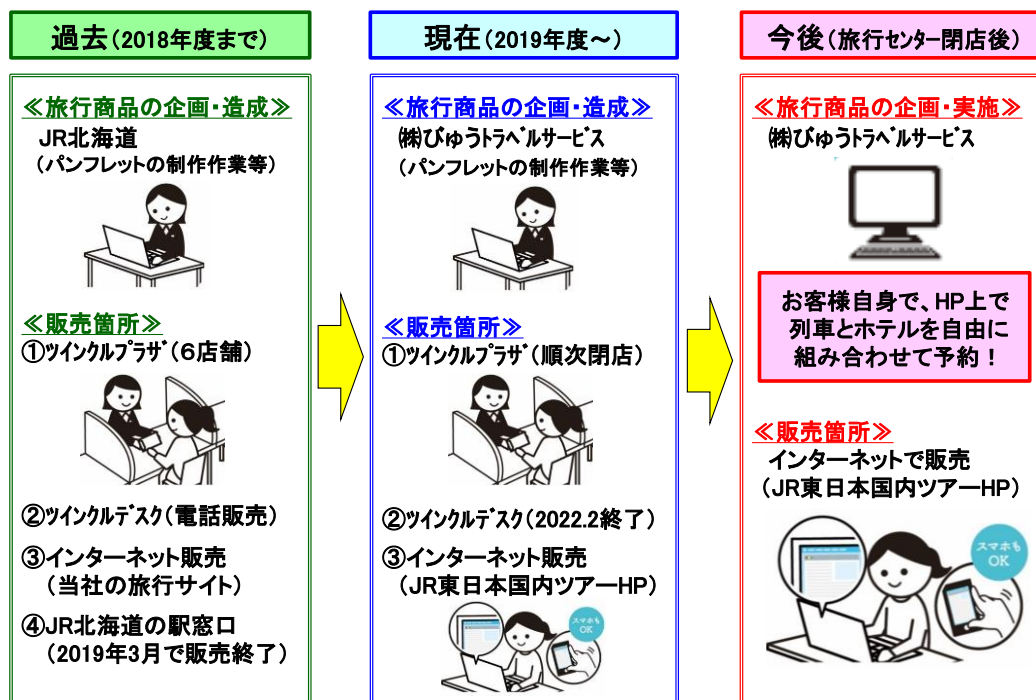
過去（2018年度まで）

≪旅行商品の企画・造成≫
JR北海道
（パンフレットの制作作業等）

≪販売箇所≫
①ツインクルプラザ（6店舗）

②ツインクルデスク（電話販売）
③インターネット販売
（当社の旅行サイト）
④JR北海道の駅窓口
（2019年3月で販売終了）

現在（2019年度～）

≪旅行商品の企画・造成≫
㈱びゅうトラベルサービス
（パンフレットの制作作業等）

≪販売箇所≫
①ツインクルプラザ（順次閉店）

②ツインクルデスク（2022.2終了）
③インターネット販売
（JR東日本国内ツアーHP）

スマホもOK

今後（旅行センター閉店後）

≪旅行商品の企画・実施≫
㈱びゅうトラベルサービス

お客様自身で、HP上で列車とホテルを自由に組み合わせて予約！

≪販売箇所≫
インターネットで販売
（JR東日本国内ツアーHP）

スマホもOK